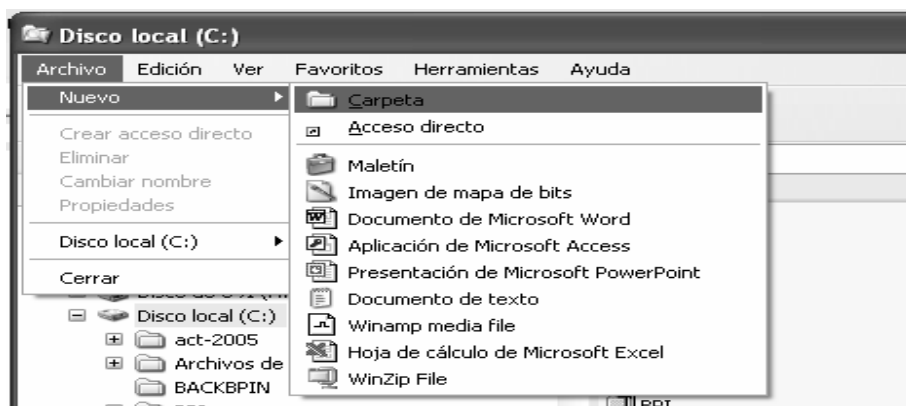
Disco local (C:)

Archivo Edición Ver Favoritos Herramientas Ayuda

Nuevo
Crear acceso directo
Eliminar
Cambiar nombre
Propiedades
Disco local (C:)
Cerrar

Carpeta
Acceso directo
Maletín
Imagen de mapa de bits
Documento de Microsoft Word
Aplicación de Microsoft Access
Presentación de Microsoft PowerPoint
Documento de texto
Winamp media file
Hoja de cálculo de Microsoft Excel
WinZip File

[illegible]
Disco local (C:)
act-2005
Archivos de
BACKBPIN
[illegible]